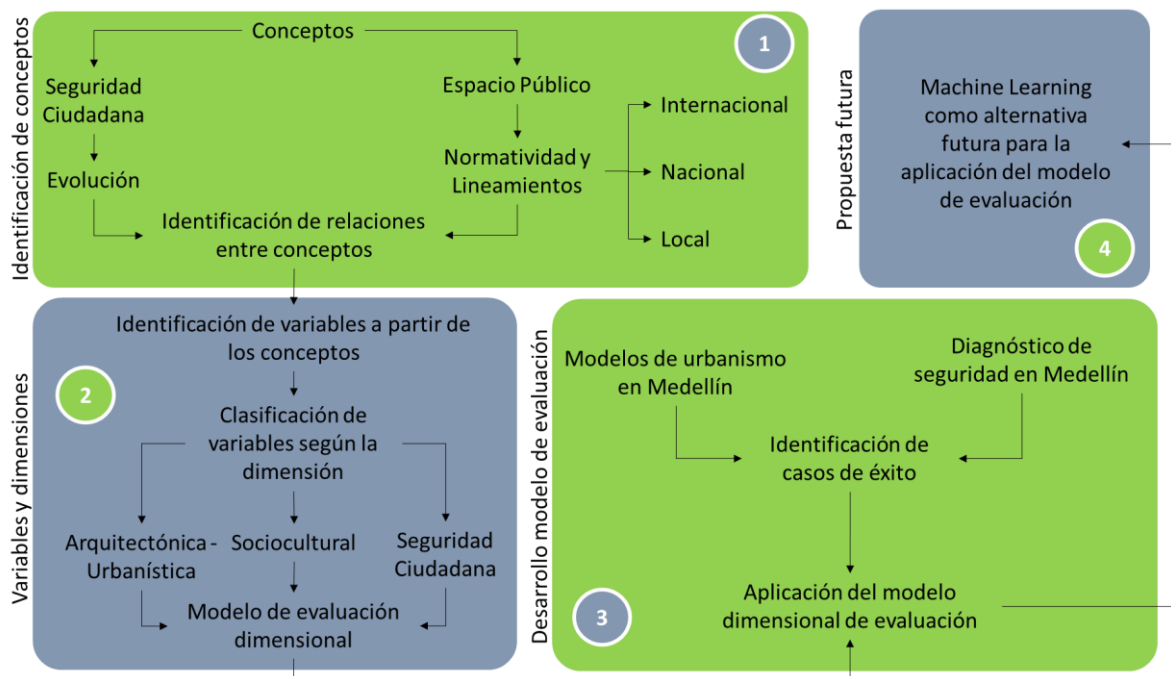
Identificación de conceptos

1

Conceptos

Seguridad Ciudadana

Evolución

Espacio Público

Normatividad y Lineamientos

Internacional

Nacional

Local

Identificación de relaciones entre conceptos

Propuesta futura

Machine Learning como alternativa futura para la aplicación del modelo de evaluación

4

Variables y dimensiones

Identificación de variables a partir de los conceptos

2

Clasificación de variables según la dimensión

Arquitectónica - Urbanística

Sociocultural

Seguridad Ciudadana

Modelo de evaluación dimensional

Desarrollo modelo de evaluación

Modelos de urbanismo en Medellín

Diagnóstico de seguridad en Medellín

Identificación de casos de éxito

Aplicación del modelo dimensional de evaluación

3